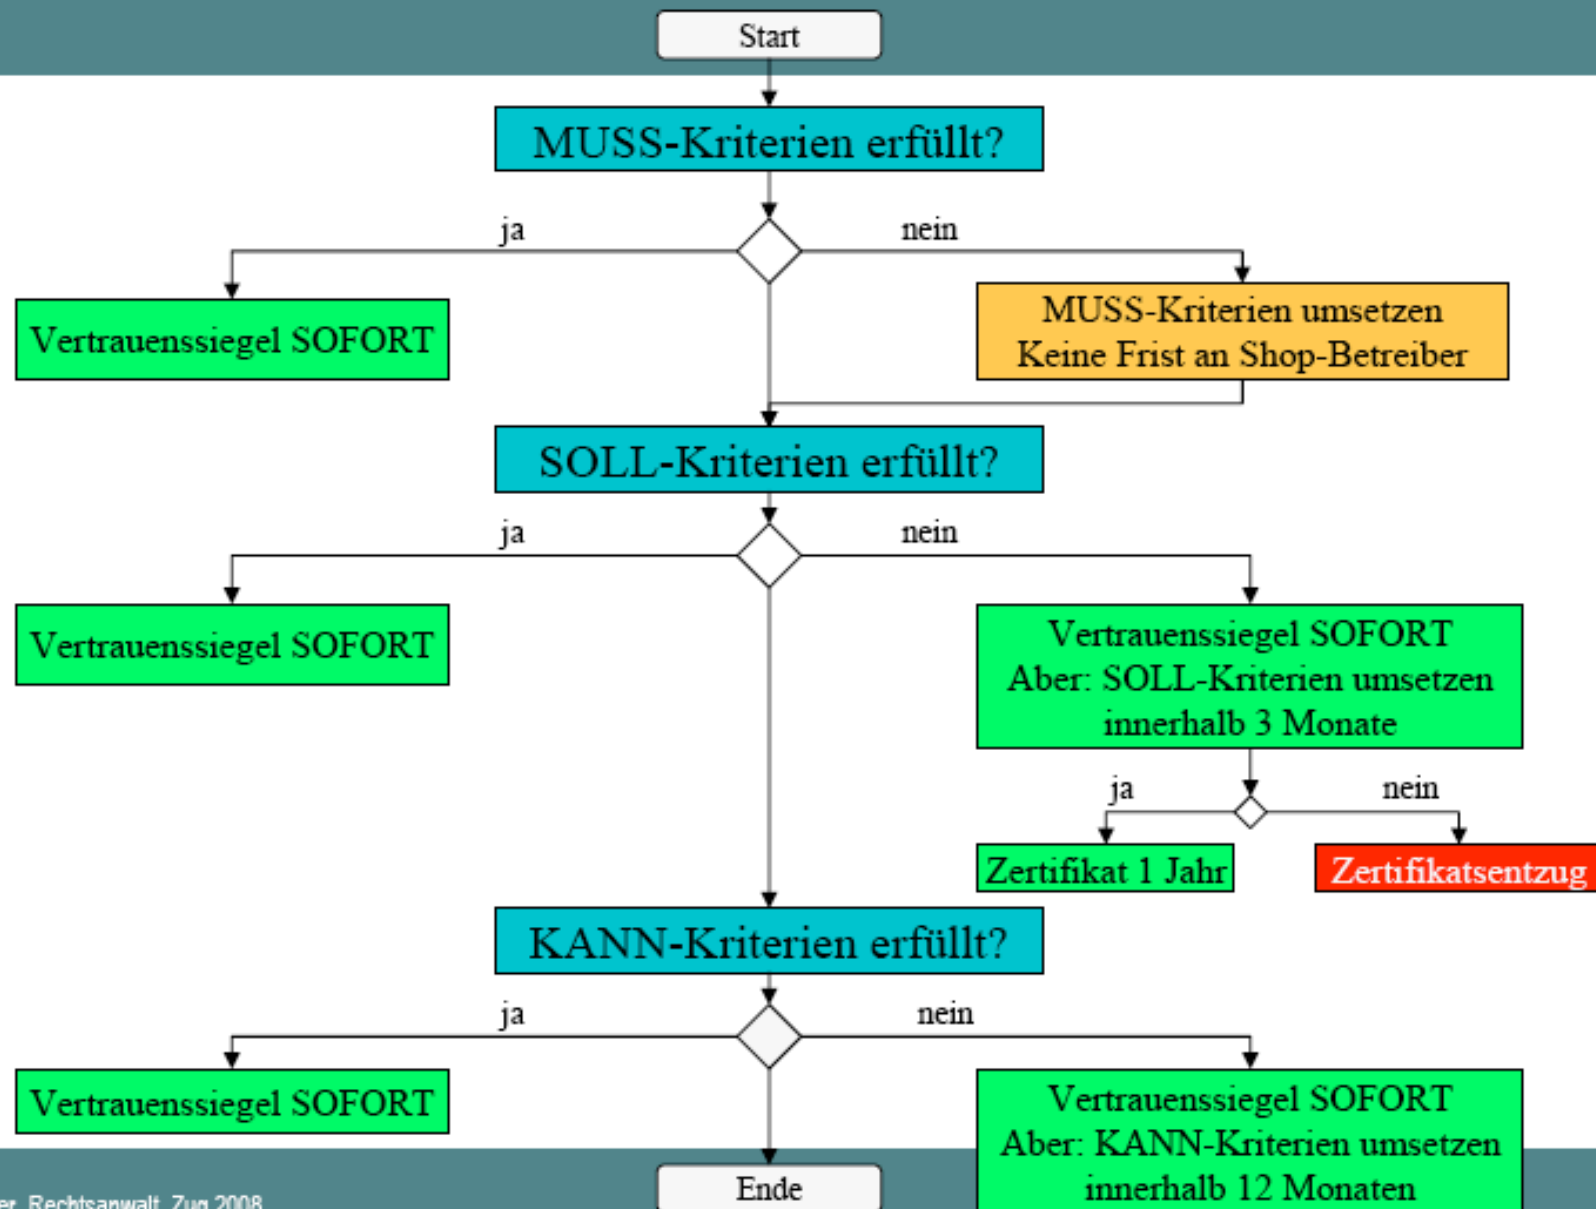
Start

MUSS-Kriterien erfüllt?

ja

nein

Vertrauenssiegel SOFORT

MUSS-Kriterien umsetzen
Keine Frist an Shop-Betreiber

SOLL-Kriterien erfüllt?

ja

nein

Vertrauenssiegel SOFORT

Vertrauenssiegel SOFORT
Aber: SOLL-Kriterien umsetzen
innerhalb 3 Monate

ja

nein

Zertifikat 1 Jahr

Zertifikatsentzug

KANN-Kriterien erfüllt?

ja

nein

Vertrauenssiegel SOFORT

Vertrauenssiegel SOFORT
Aber: KANN-Kriterien umsetzen
innerhalb 12 Monaten

Ende

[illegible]er, Rechtsanwalt, Zug 2008